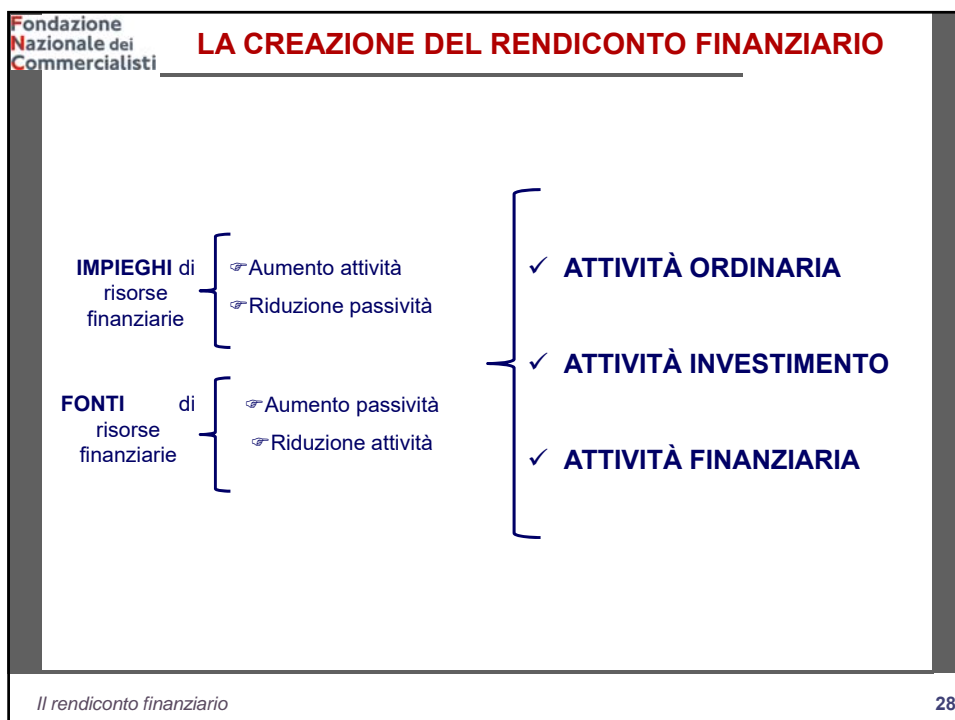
Fondazione Nazionale dei Commercialisti

LA CREAZIONE DEL RENDICONTO FINANZIARIO

IMPIEGHI di risorse finanziarie

☞Aumento attività
☞Riduzione passività

FONTI di risorse finanziarie

☞Aumento passività
☞Riduzione attività

✓ ATTIVITÀ ORDINARIA

✓ ATTIVITÀ INVESTIMENTO

✓ ATTIVITÀ FINANZIARIA

Il rendiconto finanziario

28